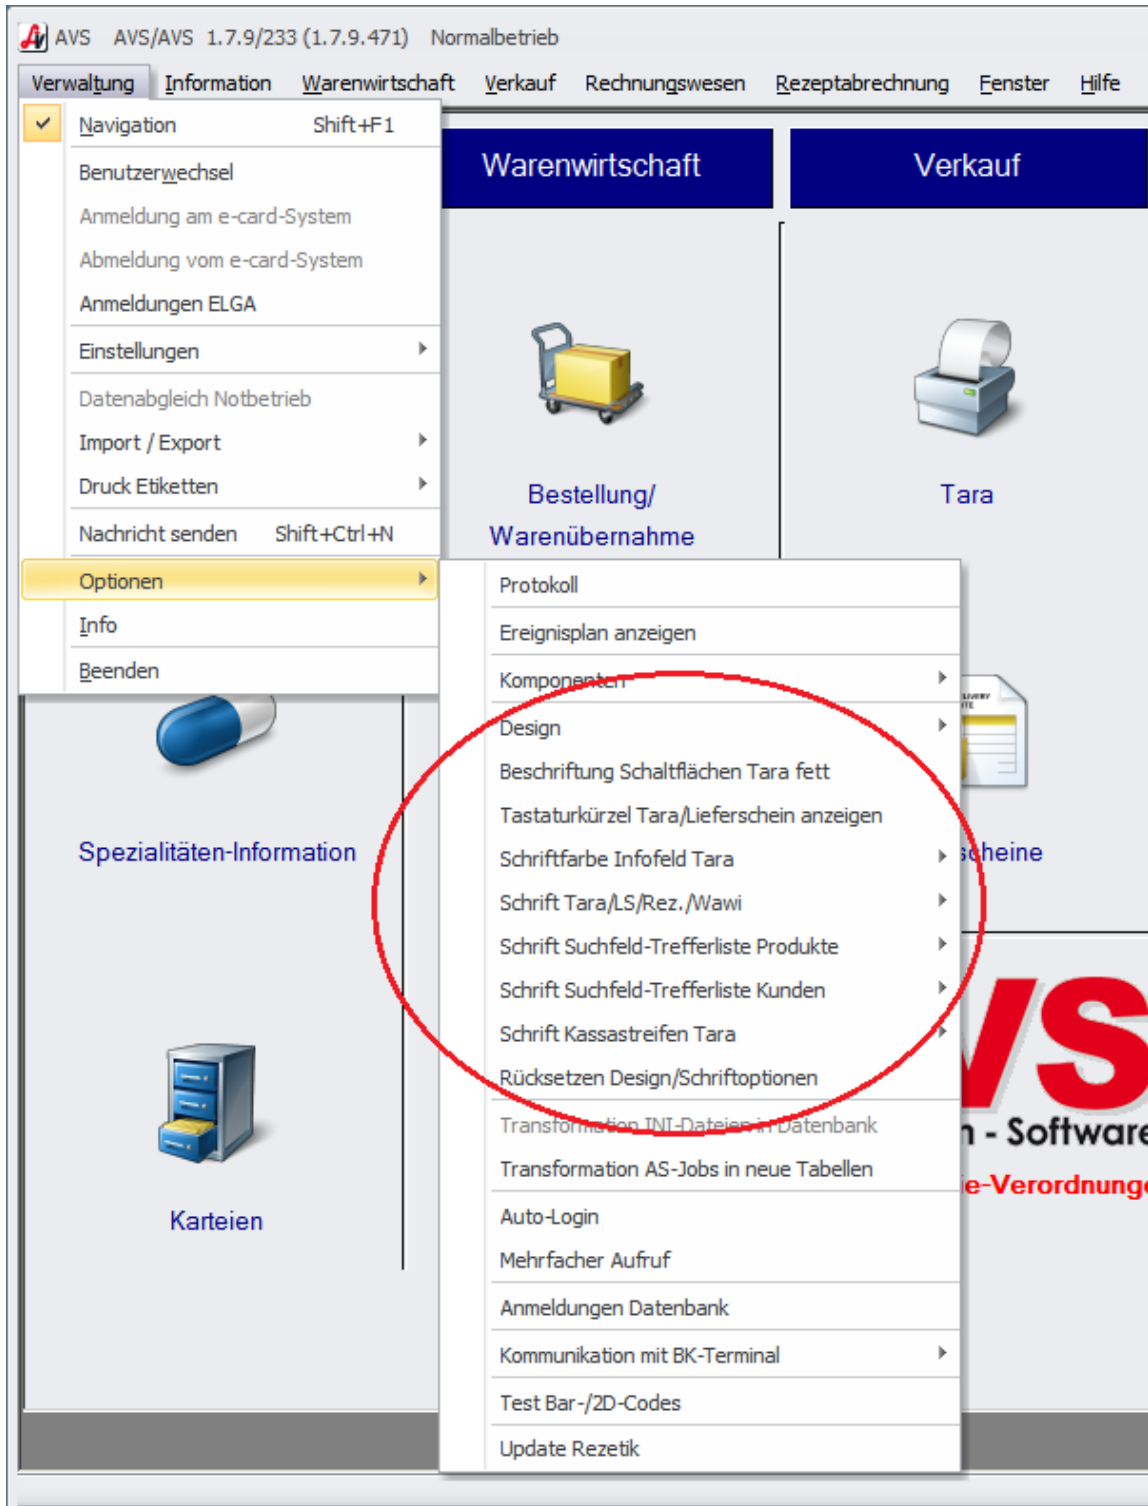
AVS AVS/AVS 1.7.9/233 (1.7.9.471) Normalbetrieb

Verwaltung Information Warenwirtschaft Verkauf Rechnungswesen Rezeptabrechnung Fenster Hilfe

Navigation Shift+F1
Benutzerwechsel
Anmeldung am e-card-System
Abmeldung vom e-card-System
Anmeldungen ELGA
Einstellungen
Datenabgleich Notbetrieb
Import / Export
Druck Etiketten
Nachricht senden Shift+Ctrl+N
Optionen
Info
Beenden

Warenwirtschaft

Verkauf

Bestellung/ Warenübernahme

Tara

Protokoll
Ereignisplan anzeigen
Komponenten
Design
Beschriftung Schaltflächen Tara fett
Tastaturkürzel Tara/Lieferschein anzeigen
Schriftfarbe Infofeld Tara
Schrift Tara/LS/Rez./Wawi
Schrift Suchfeld-Trefferliste Produkte
Schrift Suchfeld-Trefferliste Kunden
Schrift Kassastreifen Tara
Rücksetzen Design/Schriftoptionen
Transformation INI-Dateien in Datenbank
Transformation AS-Jobs in neue Tabellen
Auto-Login
Mehrfacher Aufruf
Anmeldungen Datenbank
Kommunikation mit BK-Terminal
Test Bar-/2D-Codes
Update Rezetik

Spezialitäten-Information

scheine

Karteien

VS
n - Software
ie-Verordnung